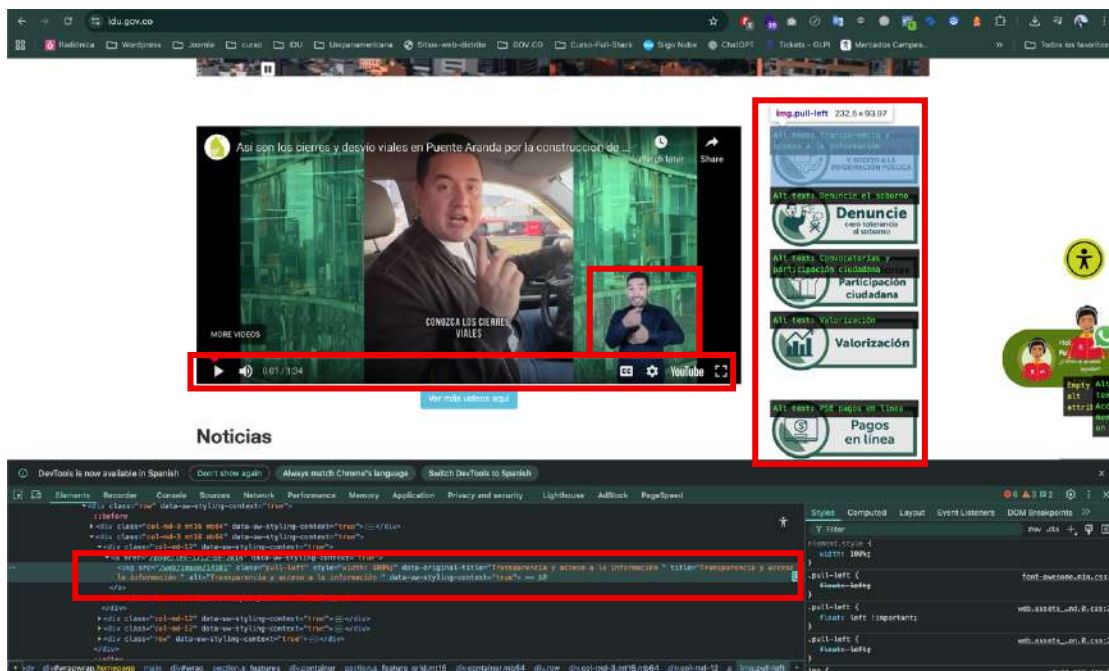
idu.gov.co

Radiónica Wordpress Joomla curso IDU Uniparamericana Sitios-web-distrito GOV.CO Curso-Full-Stack Siigo Nube ChatGPT Tickets - GLPI Mercados Campes... Todos los favoritos

Así con los cierres y desvío viales en Puente Aranda por la construcción de ...

Watch later

Share

MORE VIDEOS

CONOZCA LOS CIERRES VIALES

0:01 / 1:34

YouTube

Ver más videos aquí

Noticias

img.pull-left 232.5 × 93.97

Alt text: Transparencia y acceso a la información

Y ACCESO A LA INFORMACIÓN PÚBLICA

Alt text: Denuncie el soborno

Denuncie

cero tolerancia al soborno

Alt text: Convocatorias y participación ciudadana

Participación ciudadana

Alt text: Valorización

Valorización

Alt text: PSE pagos en línea

Pagos en línea

Empty alt attri

DevTools is now available in Spanish  Don't show again  Always match Chrome's language  Switch DevTools to Spanish

Elements Recorder Console Sources Network Performance Memory Application Privacy and security Lighthouse AdBlock PageSpeed

<div class="row" data-aw-styling-context="true">
::before
<div class="col-md-3 mt16 mb64" data-aw-styling-context="true"> </div>
<div class="col-md-3 mt16 mb64" data-aw-styling-context="true">
<div class="col-md-12" data-aw-styling-context="true">
<a href="/page/IDU-1112-OC-2016" data-aw-styling-context="true">
<img src="/web/image/14181" class="pull-left" style="width: 100%" data-original-title="Transparencia y acceso a la información " title="Transparencia y acceso a la información " alt="Transparencia y acceso a la información " data-aw-styling-context="true"> == $0
</a>
</div>
<div class="col-md-12" data-aw-styling-context="true"> </div>
<div class="col-md-12" data-aw-styling-context="true"> </div>
<div class="row" data-aw-styling-context="true"> </div>
</div>

Styles Computed Layout Event Listeners DOM Breakpoints

Filter :hov .cls

element.style {
width: 100%;
}
.pull-left {
float: left;
} font-awesome.min.css
.pull-left {
float: left !important;
} web.assets_und.0.css
.pull-left {
float: left;
} web.assets_un.0.css

div#wrapwrap.homepage main div#wrap section.s_features div.container section.s_feature_grid.mt16 div.container.mb64 div.row div.col-md-3.mt16.mb64 div.col-md-12 a img.pull-left